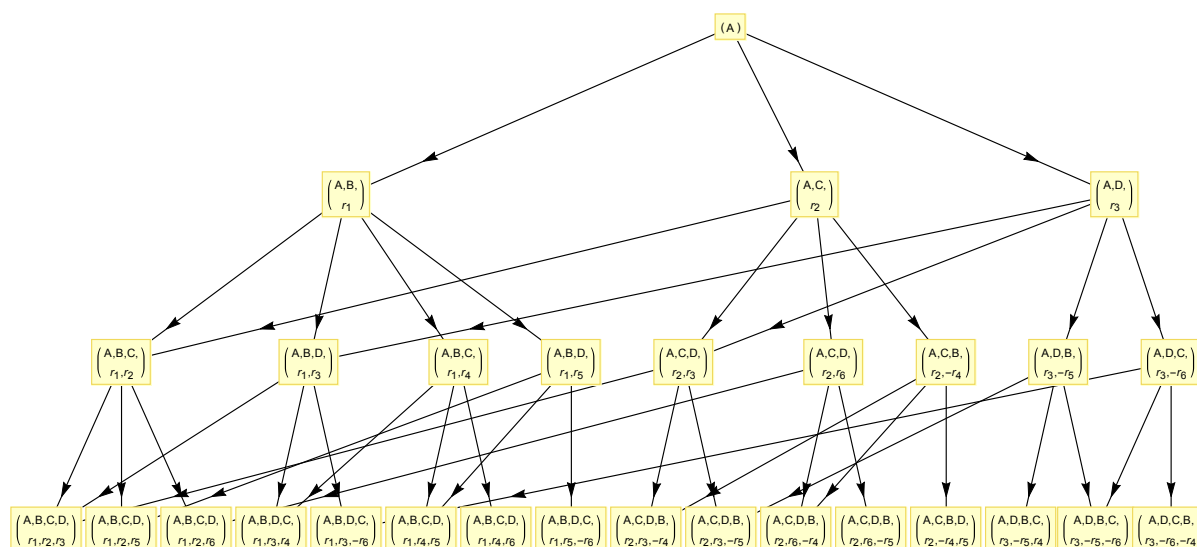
(A)

$\begin{pmatrix} A,B, \\ r_1 \end{pmatrix}$ $\begin{pmatrix} A,C, \\ r_2 \end{pmatrix}$ $\begin{pmatrix} A,D, \\ r_3 \end{pmatrix}$

$\begin{pmatrix} A,B,C, \\ r_1,r_2 \end{pmatrix}$ $\begin{pmatrix} A,B,D, \\ r_1,r_3 \end{pmatrix}$ $\begin{pmatrix} A,B,C, \\ r_1,r_4 \end{pmatrix}$ $\begin{pmatrix} A,B,D, \\ r_1,r_5 \end{pmatrix}$ $\begin{pmatrix} A,C,D, \\ r_2,r_3 \end{pmatrix}$ $\begin{pmatrix} A,C,D, \\ r_2,r_6 \end{pmatrix}$ $\begin{pmatrix} A,C,B, \\ r_2,-r_4 \end{pmatrix}$ $\begin{pmatrix} A,D,B, \\ r_3,-r_5 \end{pmatrix}$ $\begin{pmatrix} A,D,C, \\ r_3,-r_6 \end{pmatrix}$

$\begin{pmatrix} A,B,C,D, \\ r_1,r_2,r_3 \end{pmatrix}$ $\begin{pmatrix} A,B,C,D, \\ r_1,r_2,r_5 \end{pmatrix}$ $\begin{pmatrix} A,B,C,D, \\ r_1,r_2,r_6 \end{pmatrix}$ $\begin{pmatrix} A,B,D,C, \\ r_1,r_3,r_4 \end{pmatrix}$ $\begin{pmatrix} A,B,D,C, \\ r_1,r_3,-r_6 \end{pmatrix}$ $\begin{pmatrix} A,B,C,D, \\ r_1,r_4,r_5 \end{pmatrix}$ $\begin{pmatrix} A,B,C,D, \\ r_1,r_4,r_6 \end{pmatrix}$ $\begin{pmatrix} A,B,D,C, \\ r_1,r_5,-r_6 \end{pmatrix}$ $\begin{pmatrix} A,C,D,B, \\ r_2,r_3,-r_4 \end{pmatrix}$ $\begin{pmatrix} A,C,D,B, \\ r_2,r_3,-r_5 \end{pmatrix}$ $\begin{pmatrix} A,C,D,B, \\ r_2,r_6,-r_4 \end{pmatrix}$ $\begin{pmatrix} A,C,D,B, \\ r_2,r_6,-r_5 \end{pmatrix}$ $\begin{pmatrix} A,C,B,D, \\ r_2,-r_4,r_5 \end{pmatrix}$ $\begin{pmatrix} A,D,B,C, \\ r_3,-r_5,r_4 \end{pmatrix}$ $\begin{pmatrix} A,D,B,C, \\ r_3,-r_5,-r_6 \end{pmatrix}$ $\begin{pmatrix} A,D,C,B, \\ r_3,-r_6,-r_4 \end{pmatrix}$